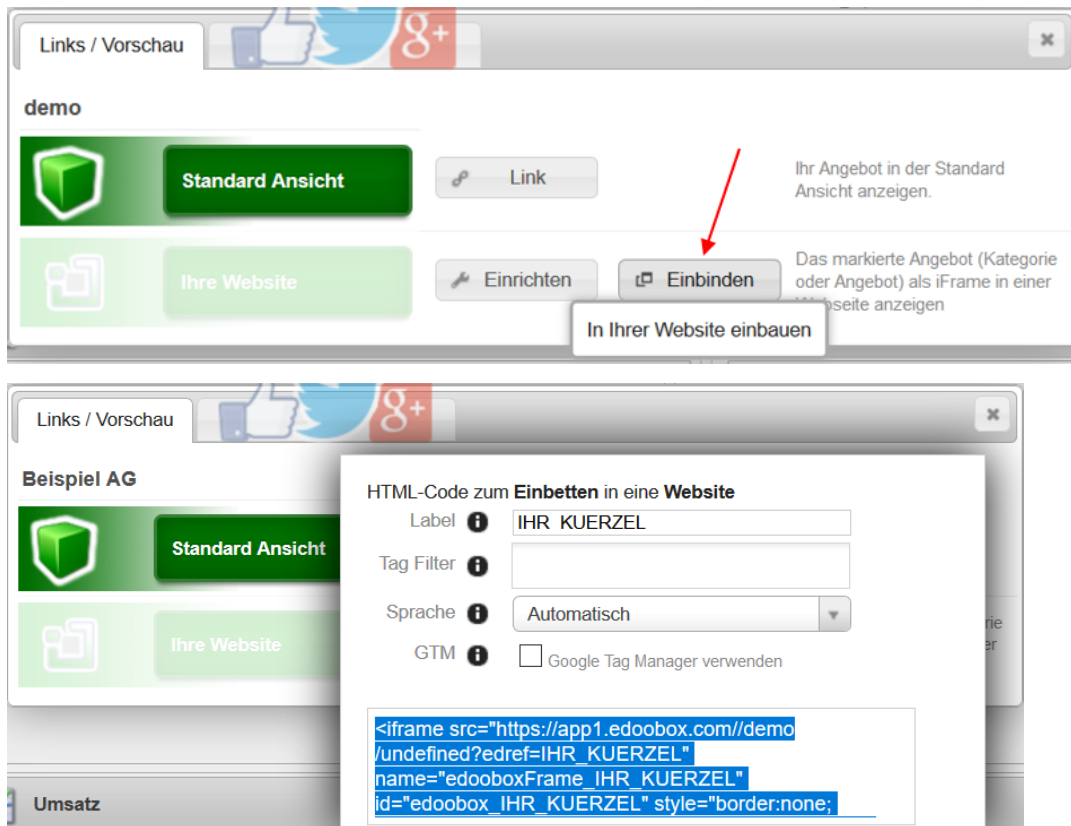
Links / Vorschau

demo

Standard Ansicht

Link

Ihr Angebot in der Standard Ansicht anzeigen.

Ihre Website

Einrichten

Einbinden

Das markierte Angebot (Kategorie oder Angebot) als iFrame in einer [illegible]seite anzeigen

In Ihrer Website einbauen

Links / Vorschau

Beispiel AG

Standard Ansicht

Ihre Website

HTML-Code zum **Einbetten** in eine **Website**

Label IHR KUERZEL

Tag Filter

Sprache Automatisch

GTM Google Tag Manager verwenden

<iframe src="https://app1.edoobox.com//demo /undefined?edref=IHR_KUERZEL" name="edooboxFrame_IHR_KUERZEL" id="edoobox_IHR_KUERZEL" style="border:none;

Umsatz